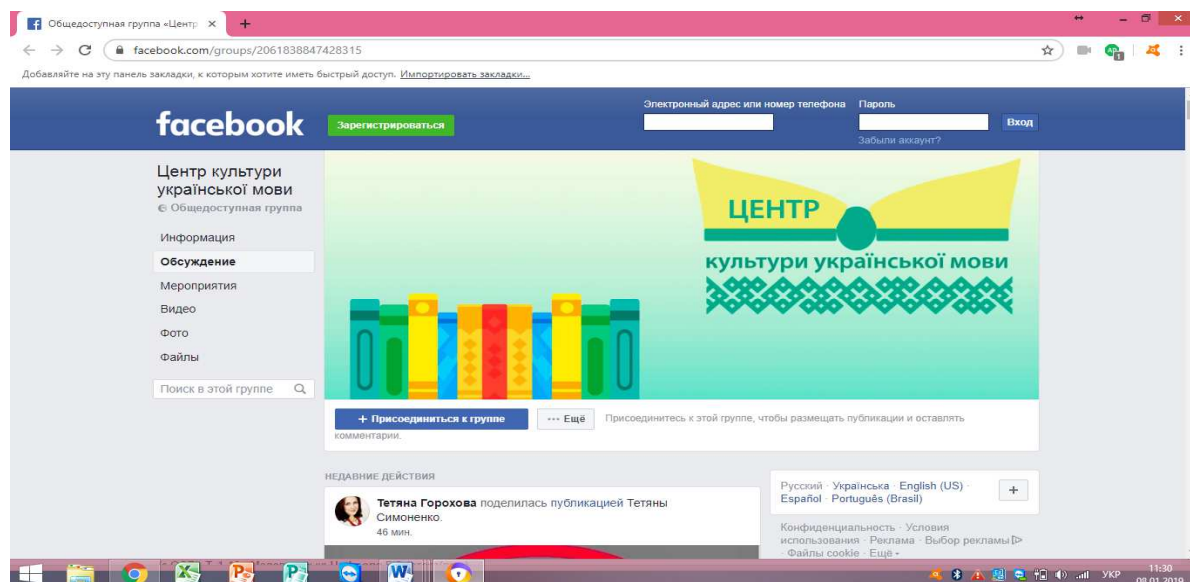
Общедоступная группа «Центр ×
+
facebook.com/groups/2061838847428315
Добавляйте на эту панель закладки, к которым хотите иметь быстрый доступ. Импортировать закладки...

facebook
Зарегистрироваться
Электронный адрес или номер телефона
Пароль
Вход
Забыли аккаунт?

Центр культури української мови
Общедоступная группа
Информация
Обсуждение
Мероприятия
Видео
Фото
Файлы
Поиск в этой группе

ЦЕНТР
культури української мови

+ Присоединиться к группе
··· Ещё
Присоединитесь к этой группе, чтобы размещать публикации и оставлять комментарии.

НЕДАВНИЕ ДЕЙСТВИЯ
Тетяна Горохова поделилась публикацией Тетяны Симоненко.
46 мин.

Русский · Українська · English (US) · Español · Português (Brasil)
+
Конфиденциальность · Условия использования · Реклама · Выбор рекламы · Файлы cookie · Ещё ·

УКР
11:30
08.01.2019